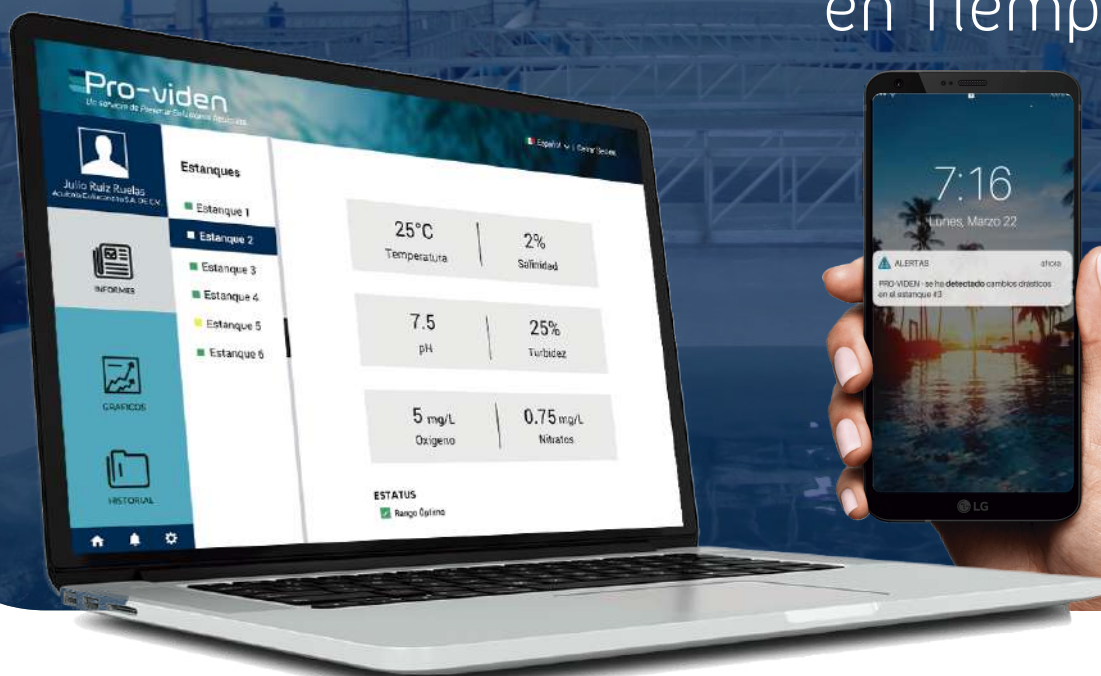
en Tiemp

Pro-viden
Un servicio de Proyectos Soluciones Acuícolas

Julio Ruiz Ruelas
Acuícola Culiacancito S.A. DE C.V.

INFORMES

GRAFICOS

HISTORIAL

Estanques
Estanque 1
Estanque 2
Estanque 3
Estanque 4
Estanque 5
Estanque 6

Español | Cerrar Sesión

25°C
Temperatura

2%
Salinidad

7.5
pH

25%
Turbidez

5 mg/L
Oxigeno

0.75 mg/L
Nitratos

ESTATUS
Rango Óptimo

7:16
Lunes, Marzo 22

ALERTAS
ahora
PRO-VIDEN - se ha detectado cambios drásticos en el estanque #3

LG